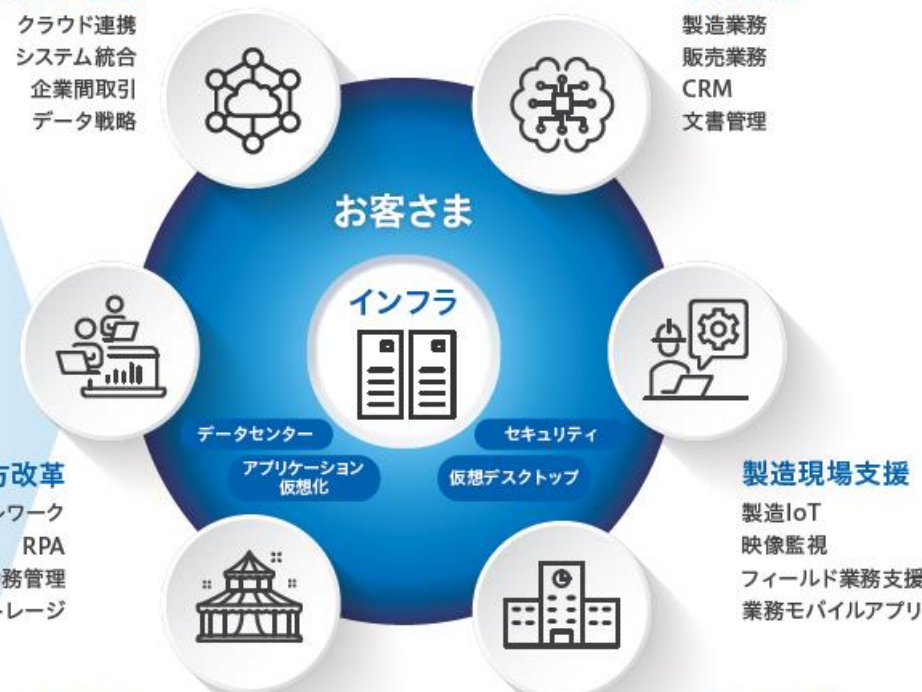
クラウド連携
システム統合
企業間取引
データ戦略

製造業務
販売業務
CRM
文書管理

お客さま

インフラ

データセンター
セキュリティ
アプリケーション仮想化
仮想デスクトップ

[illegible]方改革
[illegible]ワーク
RPA
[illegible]務管理
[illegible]レージ

製造現場支援
製造IoT
映像監視
フィールド業務支援
業務モバイルアプリ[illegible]